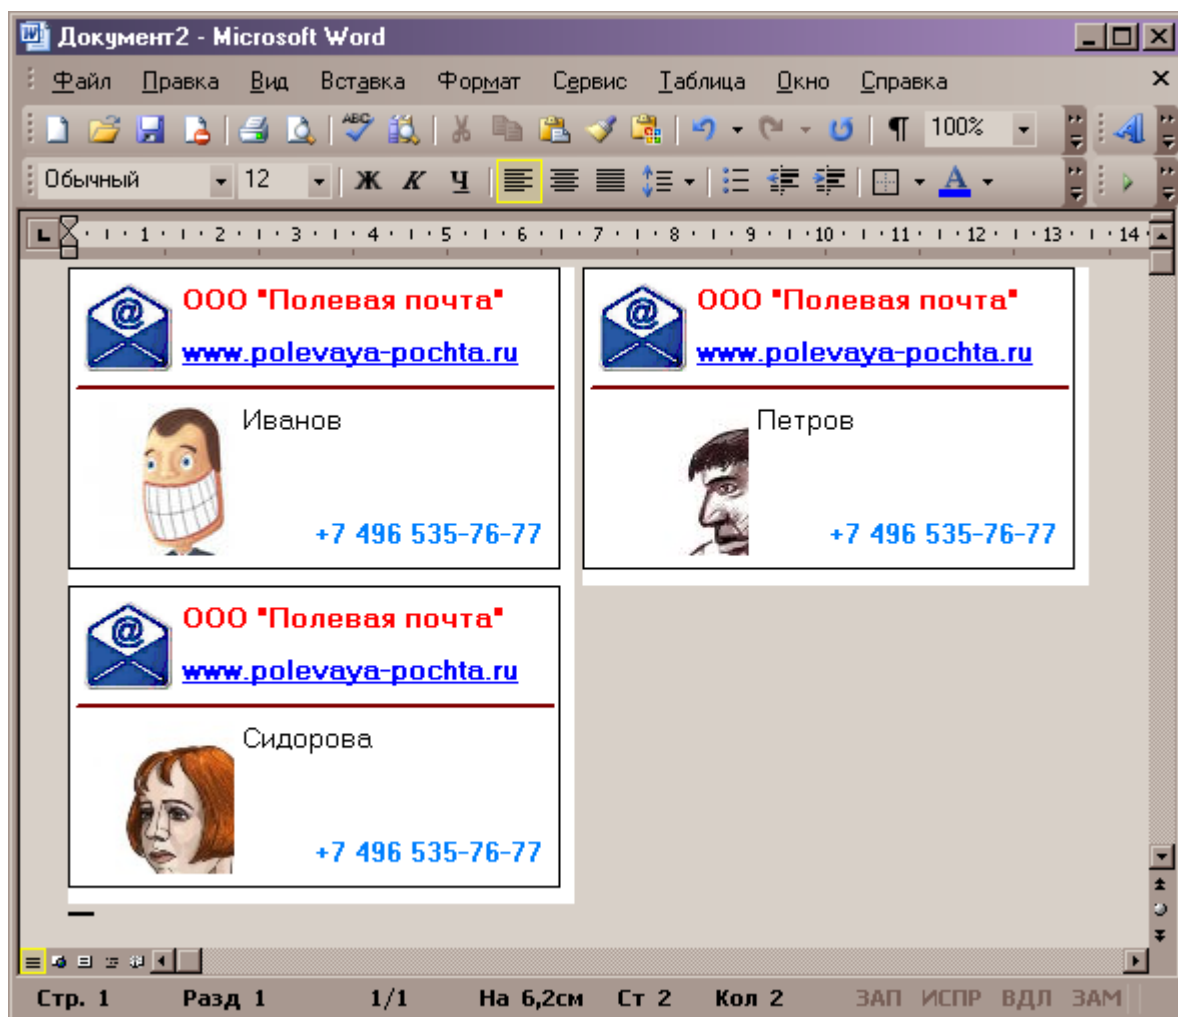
Документ2 - Microsoft Word

Файл Правка Вид Вставка Формат Сервис Таблица Окно Справка

100%

Обычный 12 Ж К Ч

1 2 3 4 5 6 7 8 9 10 11 12 13 14

ООО "Полевая почта"
www.polevaya-pochta.ru
Иванов
+7 496 535-76-77

ООО "Полевая почта"
www.polevaya-pochta.ru
Петров
+7 496 535-76-77

ООО "Полевая почта"
www.polevaya-pochta.ru
Сидорова
+7 496 535-76-77

Стр. 1 Разд 1 1/1 На 6,2см Ст 2 Кол 2 ЗАП ИСПР ВДЛ ЗАМ